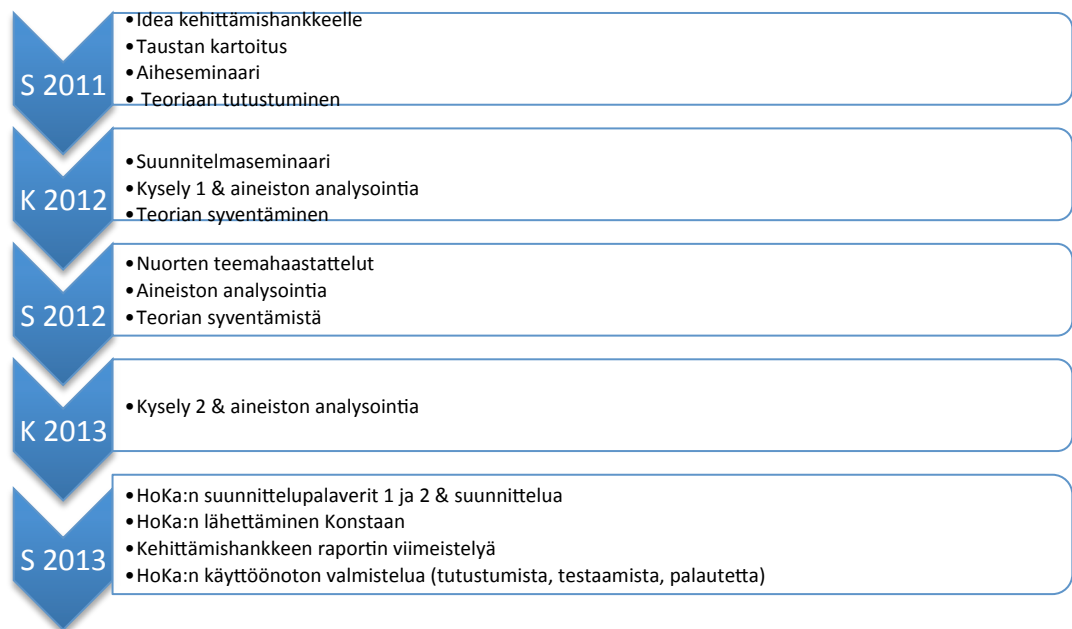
S 2011

• Idea kehittämishankkeelle
• Taustan kartoitus
• Aiheseminaari
• Teoriaan tutustuminen

K 2012

• Suunnitelmaseminaari
• Kysely 1 & aineiston analysointia
• Teorian syventäminen

S 2012

• Nuorten teemahaastattelut
• Aineiston analysointia
• Teorian syventämistä

K 2013

• Kysely 2 & aineiston analysointia

S 2013

• HoKa:n suunnittelupalaverit 1 ja 2 & suunnittelua
• HoKa:n lähettäminen Konstaan
• Kehittämishankkeen raportin viimeistelyä
• HoKa:n käyttöönoton valmistelua (tutustumista, testaamista, palautetta)